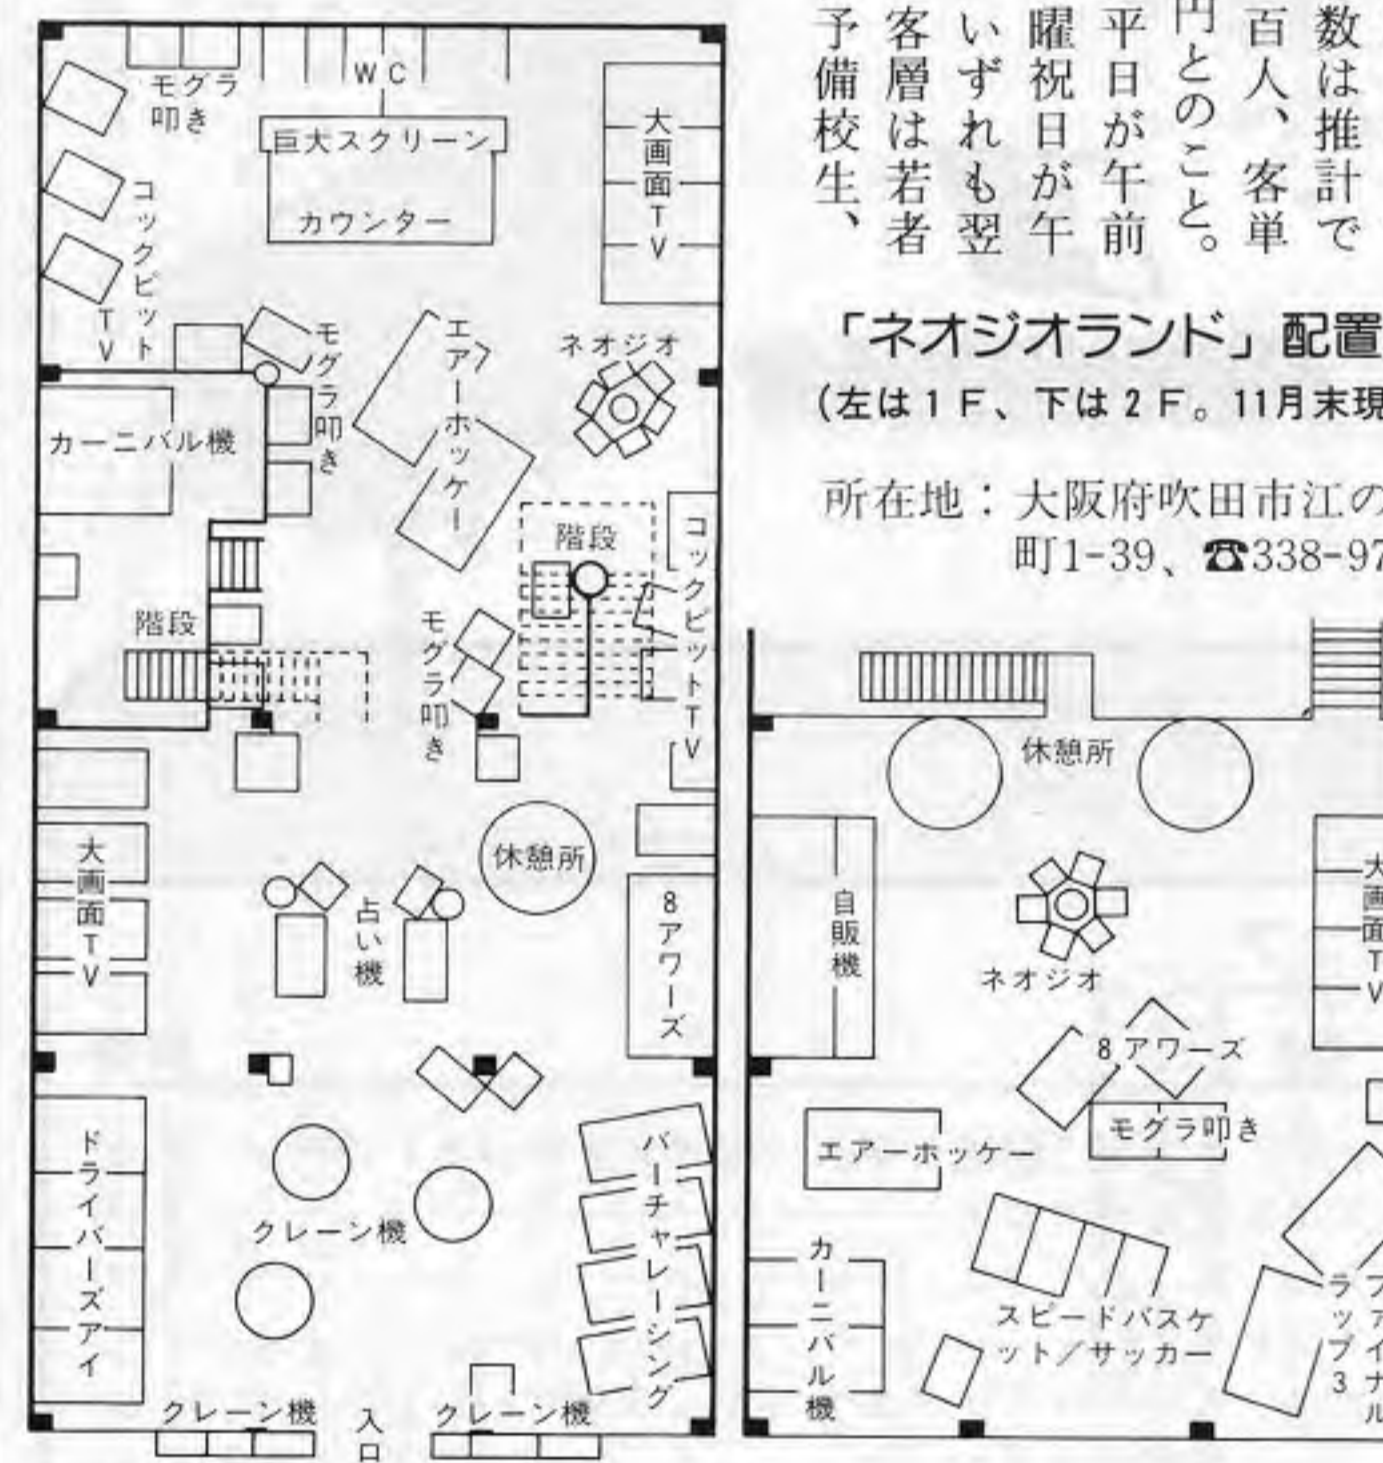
数は推計で
百人、客単
円とのこと。
平日が午前
曜祝日が午
いずれも翌
客層は若者
予備校生、

「ネオジオランド」配置
(左は1F、下は2F。11月末現

所在地：大阪府吹田市江の
町1-39、☎338-97

モグラ叩き
WC
巨大スクリーン
カウンター
大画面TV
コックピットTV
モグラ叩き
エアーホッケー
ネオジオ
カーニバル機
階段
コックピットTV
階段
モグラ叩き
休憩所
大画面TV
占い機
8アワーズ
ドライバーズアイ
クレーン機
バーチャレーシング
クレーン機
入口
クレーン機

休憩所
自販機
ネオジオ
大画面TV
8アワーズ
モグラ叩き
エアーホッケー
カーニバル機
スピードバスケット／サッカー
ラップ3
ファイナル